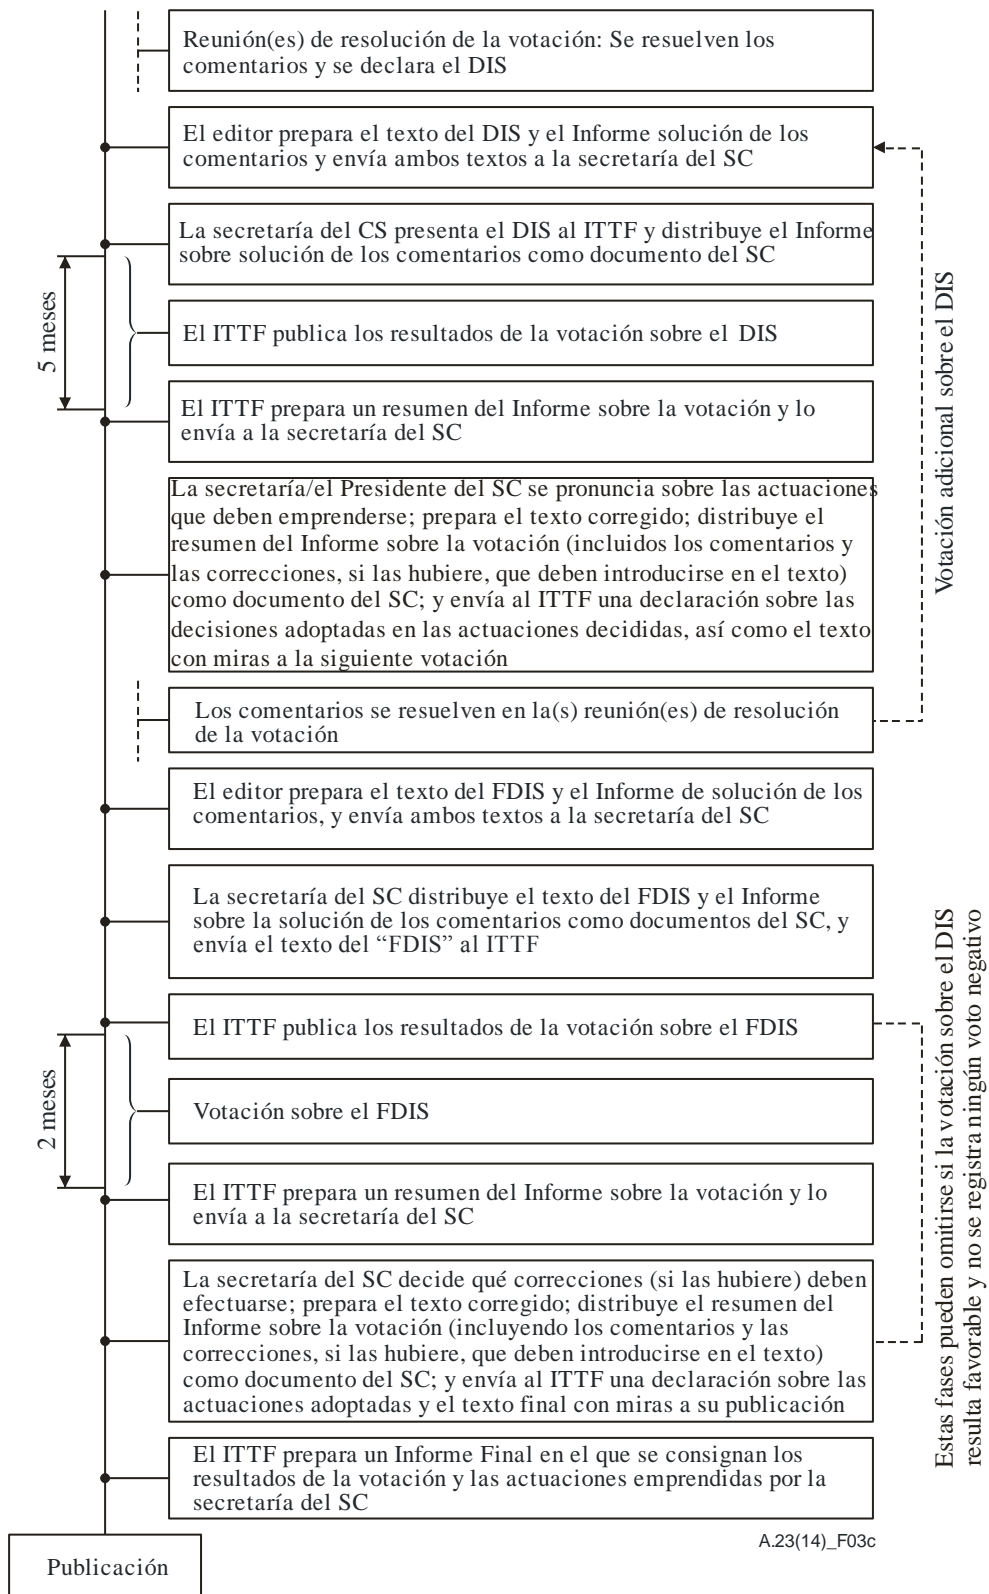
Reunión(es) de resolución de la votación: Se resuelven los comentarios y se declara el DIS

El editor prepara el texto del DIS y el Informe solución de los comentarios y envía ambos textos a la secretaría del SC

La secretaría del CS presenta el DIS al ITTF y distribuye el Informe sobre solución de los comentarios como documento del SC

5 meses

El ITTF publica los resultados de la votación sobre el DIS

El ITTF prepara un resumen del Informe sobre la votación y lo envía a la secretaría del SC

La secretaría/el Presidente del SC se pronuncia sobre las actuaciones que deben emprenderse; prepara el texto corregido; distribuye el resumen del Informe sobre la votación (incluidos los comentarios y las correcciones, si las hubiere, que deben introducirse en el texto) como documento del SC; y envía al ITTF una declaración sobre las decisiones adoptadas en las actuaciones decididas, así como el texto con miras a la siguiente votación

Votación adicional sobre el DIS

Los comentarios se resuelven en la(s) reunión(es) de resolución de la votación

El editor prepara el texto del FDIS y el Informe de solución de los comentarios, y envía ambos textos a la secretaría del SC

La secretaría del SC distribuye el texto del FDIS y el Informe sobre la solución de los comentarios como documentos del SC, y envía el texto del "FDIS" al ITTF

El ITTF publica los resultados de la votación sobre el FDIS

2 meses

Votación sobre el FDIS

El ITTF prepara un resumen del Informe sobre la votación y lo envía a la secretaría del SC

La secretaría del SC decide qué correcciones (si las hubiere) deben efectuarse; prepara el texto corregido; distribuye el resumen del Informe sobre la votación (incluyendo los comentarios y las correcciones, si las hubiere, que deben introducirse en el texto) como documento del SC; y envía al ITTF una declaración sobre las actuaciones adoptadas y el texto final con miras a su publicación

El ITTF prepara un Informe Final en el que se consignan los resultados de la votación y las actuaciones emprendidas por la secretaría del SC

Estas fases pueden omitirse si la votación sobre el DIS resulta favorable y no se registra ningún voto negativo

A.23(14)_F03c

Publicación